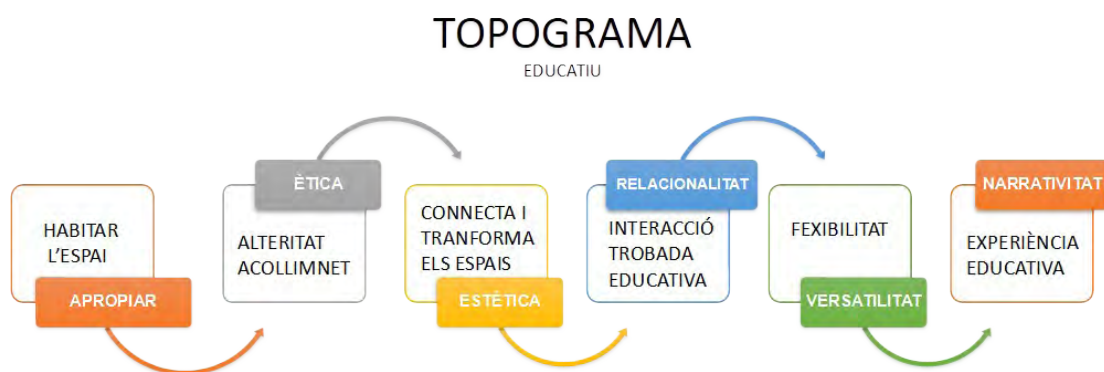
TOPOGRAMA
EDUCATIU

HABITAR L'ESPAI
APROPIAR

ÈTICA
ALTERITAT ACOLLIMNET

CONNECTA I TRANFORMA ELS ESPAIS
ESTÈTICA

RELACIONALITAT
INTERACCIÓ TROBADA EDUCATIVA

FEXIBILITAT
VERSATILITAT

NARRATIVITAT
EXPERIÈNCIA EDUCATIVA